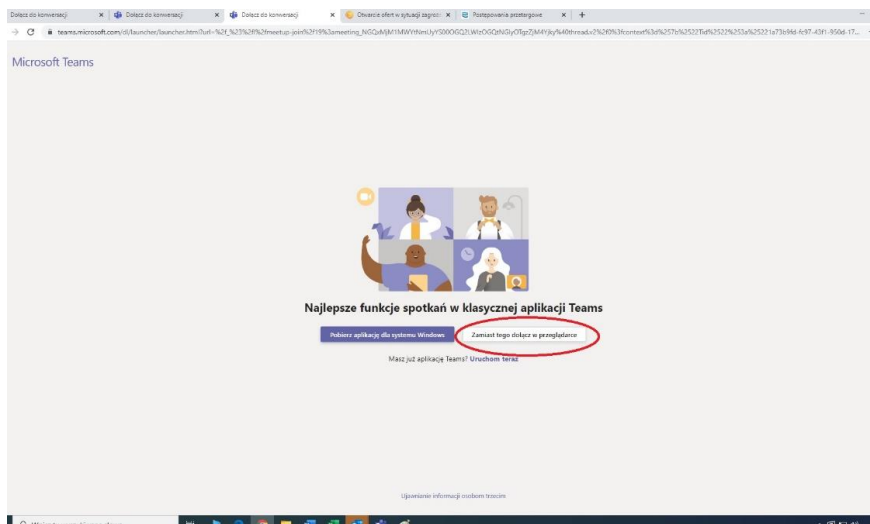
Dołącz do konwersacji × Dołącz do konwersacji × Dołącz do konwersacji × Otwarcie ofert w sytuacji zagroż × Postępowania przetargowe × +

teams.microsoft.com/dl/launcher/launcher.html?url=%2f_%23%2fl%2fmeetup-join%2f19%3ameeting_NGQxMjM1MWYtNmUyYS00OGQ2LWIzOGQtNGIyOTgzZjM4YjkyJ%40thread.v2%2f0%3fcontext%3d%257b%2522Tid%2522%253a%2522173b9fd-fc97-43f1-950d-17...

Microsoft Teams

Najlepsze funkcje spotkań w klasycznej aplikacji Teams

Pobierz aplikację dla systemu Windows

Zamiast tego dołącz w przeglądarce

Masz już aplikację Teams? Uruchom teraz

Ujawnianie informacji osobom trzecim